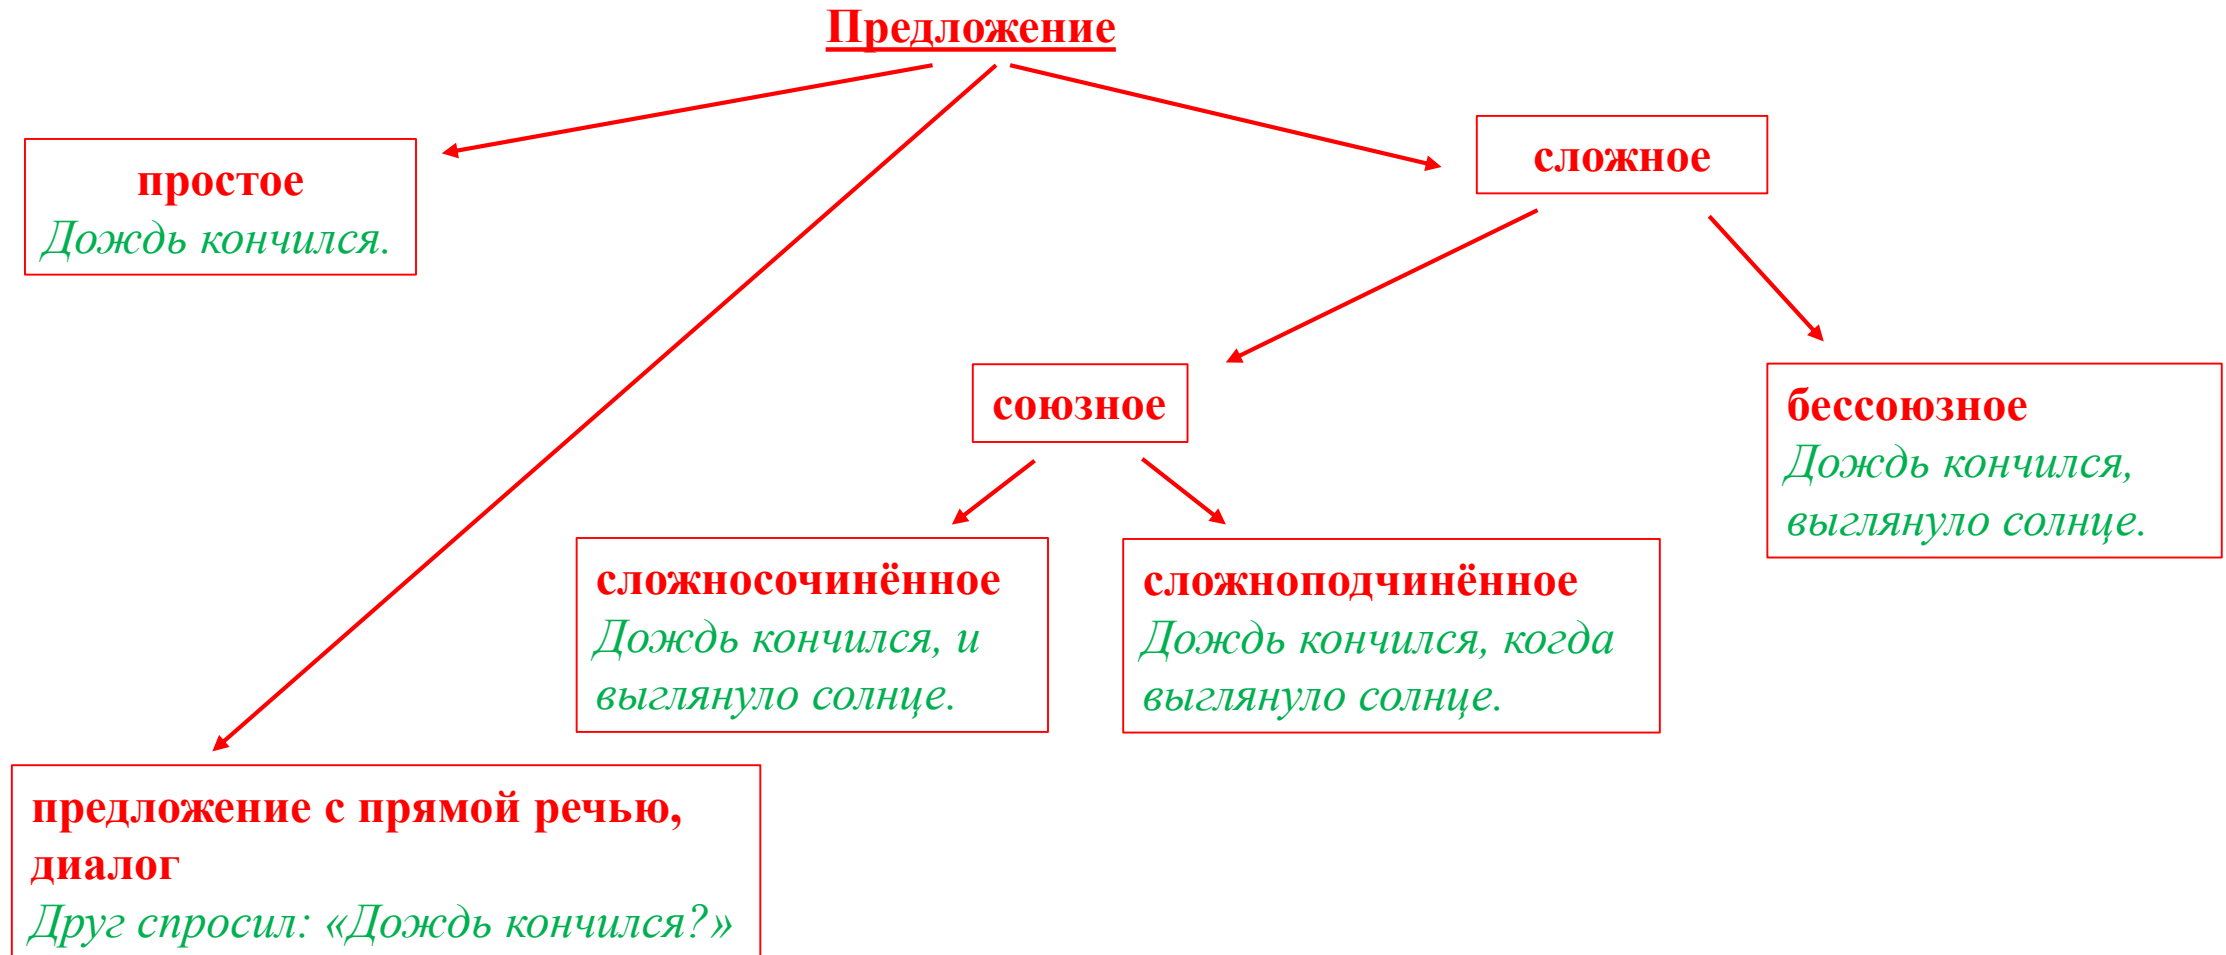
Предложение

простое
Дождь кончился.

сложное

союзное

бессоюзное
Дождь кончился, выглянуло солнце.

сложносочинённое
Дождь кончился, и выглянуло солнце.

сложноподчинённое
Дождь кончился, когда выглянуло солнце.

предложение с прямой речью, диалог
Друг спросил: «Дождь кончился?»